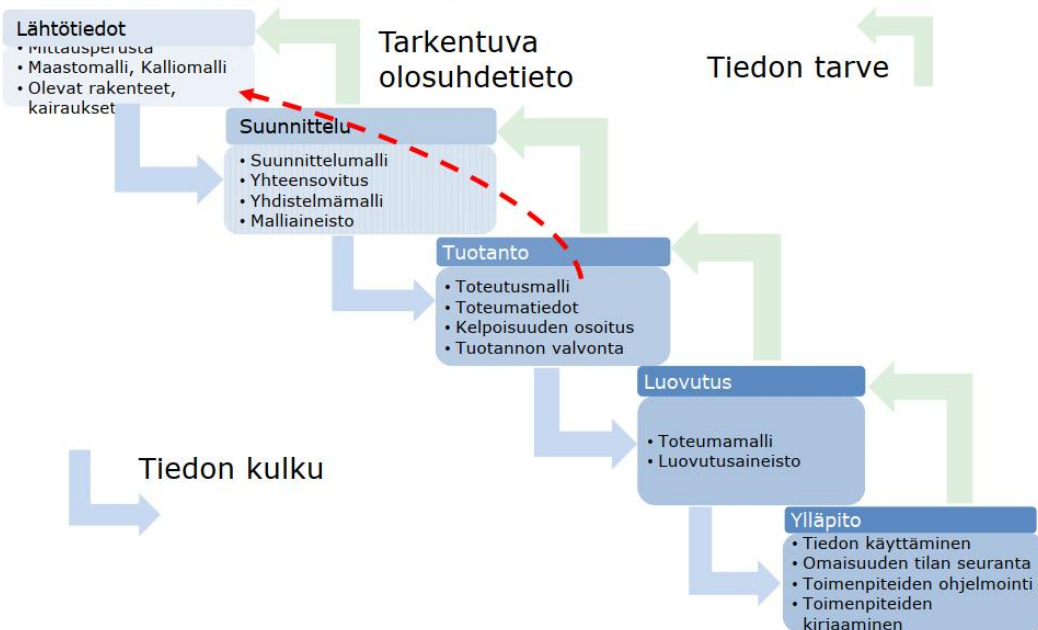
Lähtötiedot
• Mittausperusta
• Maastomalli, Kalliomalli
• Olevat rakenteet, kairaukset

Tarkentuva olosuhdetieto

Tiedon tarve

Suunnittelu
• Suunnittelumalli
• Yhteensovitus
• Yhdistelmämalli
• Malliaineisto

Tuotanto
• Toteutusmalli
• Toteumatiedot
• Kelpoisuuden osoitus
• Tuotannon valvonta

Luovutus
• Toteumamalli
• Luovutusaineisto

Tiedon kulku

Ylläpito
• Tiedon käyttäminen
• Omaisuuden tilan seuranta
• Toimenpiteiden ohjelmointi
• Toimenpiteiden kirjaaminen